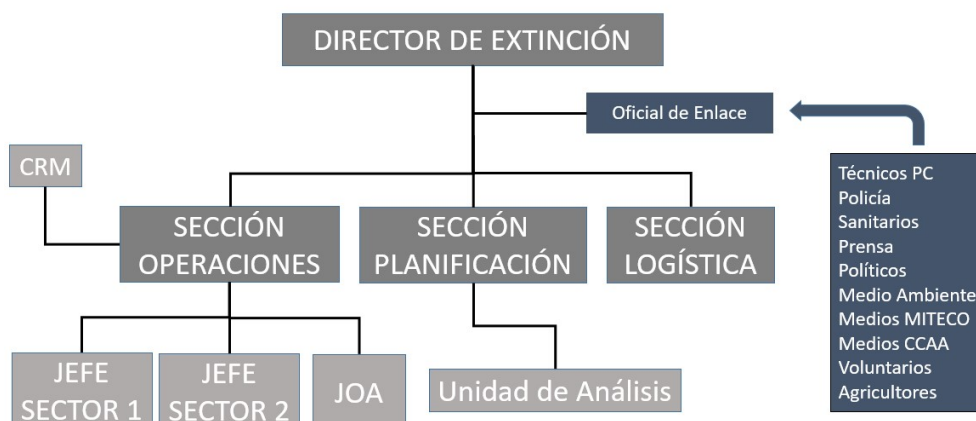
DIRECTOR DE EXTINCIÓN

Oficial de Enlace

Técnicos PC
Policía
Sanitarios
Prensa
Políticos
Medio Ambiente
Medios MITECO
Medios CCAA
Voluntarios
Agricultores

CRM

SECCIÓN OPERACIONES

SECCIÓN PLANIFICACIÓN

SECCIÓN LOGÍSTICA

JEFE SECTOR 1

JEFE SECTOR 2

JOA

Unidad de Análisis